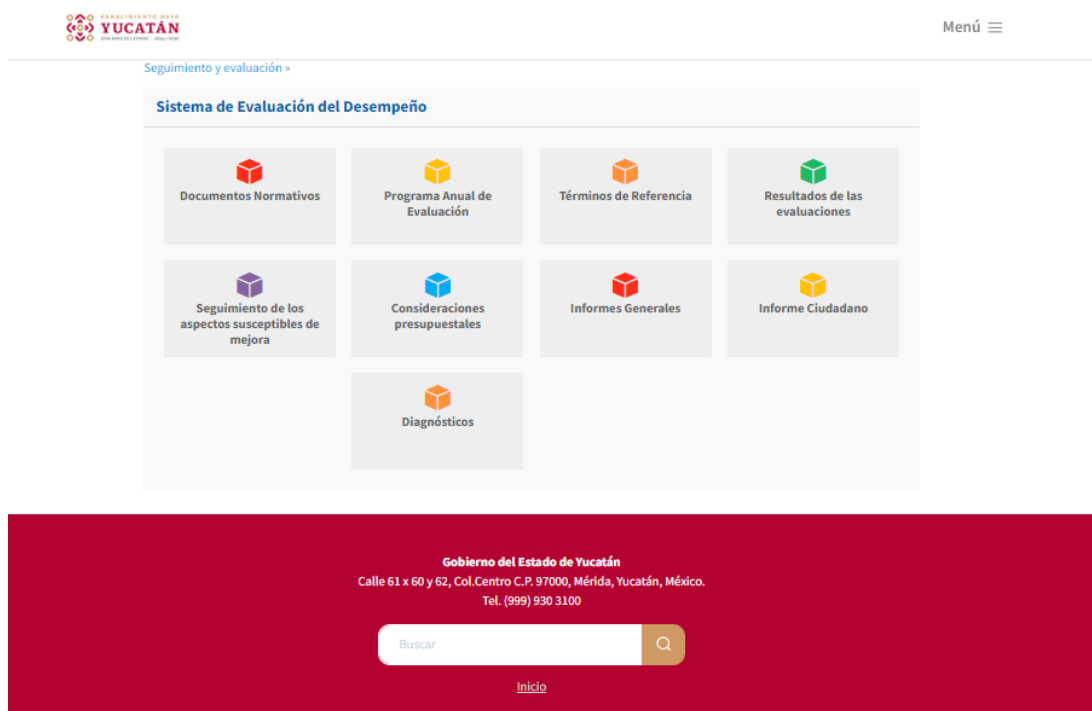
RENACIMIENTO MAYA
YUCATÁN
GOBIERNO DEL ESTADO · 2024-2030

Menú

Seguimiento y evaluación »

Sistema de Evaluación del Desempeño

Documentos Normativos

Programa Anual de Evaluación

Términos de Referencia

Resultados de las evaluaciones

Seguimiento de los aspectos susceptibles de mejora

Consideraciones presupuestales

Informes Generales

Informe Ciudadano

Diagnósticos

Gobierno del Estado de Yucatán
Calle 61 x 60 y 62, Col.Centro C.P. 97000, Mérida, Yucatán, México.
Tel. (999) 930 3100

Buscar

Inicio